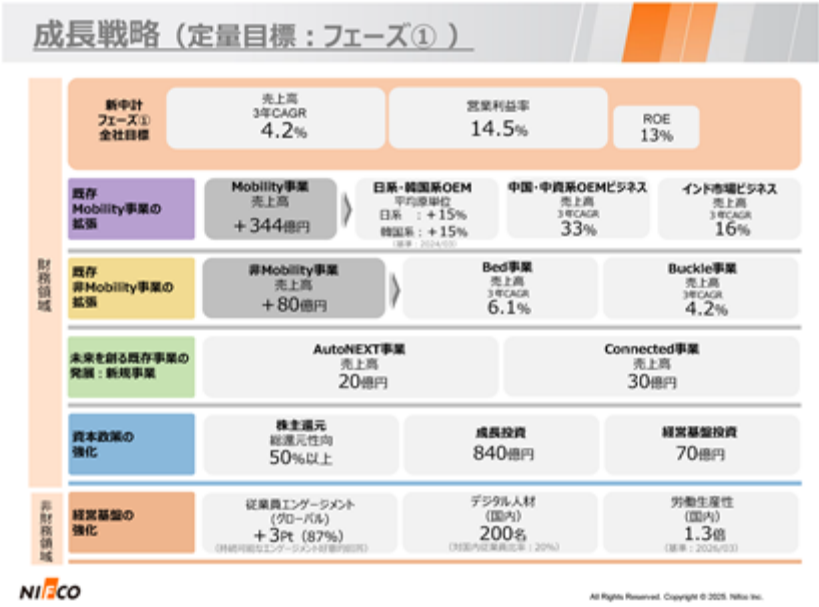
成長戦略（定量目標：フェーズ①）

財務領域

新中計
フェーズ①
全社目標

売上高
3年CAGR
4.2%

営業利益率
14.5%

ROE
13%

既存
Mobility事業の
拡張

Mobility事業
売上高
＋344億円

日系・韓国系OEM
平均原単位
日系　：＋15%
韓国系：＋15%
(基準：2024/03)

中国・中資系OEMビジネス
売上高
3年CAGR
33%

インド市場ビジネス
売上高
3年CAGR
16%

既存
非Mobility事業の
拡張

非Mobility事業
売上高
＋80億円

Bed事業
売上高
3年CAGR
6.1%

Buckle事業
売上高
3年CAGR
4.2%

未来を創る既存事業の
発展・新規事業

AutoNEXT事業
売上高
20億円

Connected事業
売上高
30億円

資本政策の
強化

株主還元
総還元性向
50%以上

成長投資
840億円

経営基盤投資
70億円

非財務領域

経営基盤の
強化

従業員エンゲージメント
(グローバル)
＋3pt (87%)
(持続可能なエンゲージメント好意的回答)

デジタル人材
(国内)
200名
(対国内従業員比率：20%)

労働生産性
(国内)
1.3倍
(基準：2026/03)

NIFCO

All Rights Reserved. Copyright © 2025. Nifco Inc.